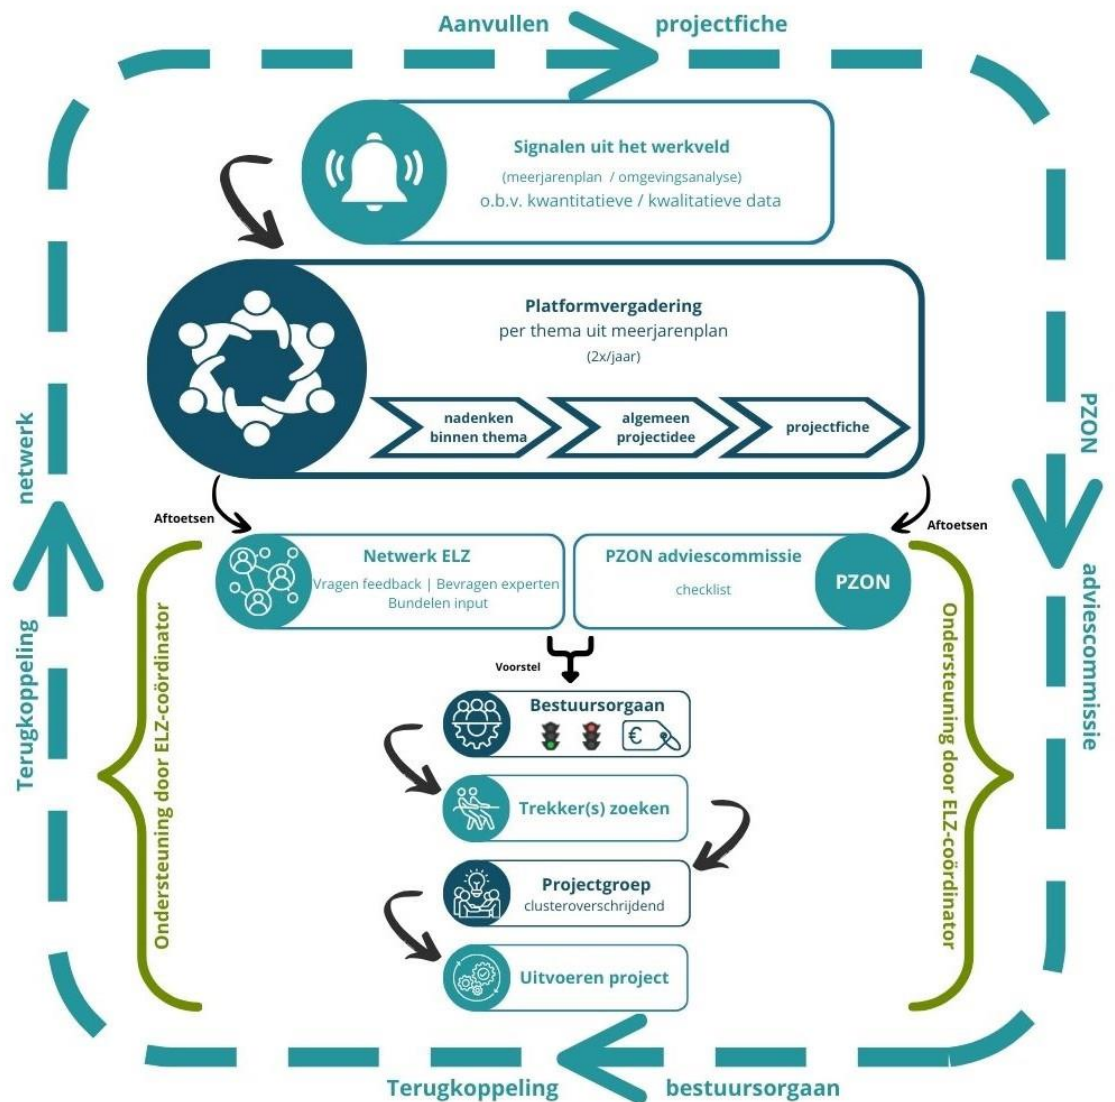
Aanvullen projectfiche

Signalen uit het werkveld
(meerjarenplan / omgevingsanalyse)
o.b.v. kwantitatieve / kwalitatieve data

Platformvergadering
per thema uit meerjarenplan
(2x/jaar)

nadenken binnen thema
algemeen projectidee
projectfiche

Aftoetsen
Aftoetsen

Netwerk ELZ
Vragen feedback | Bevragen experten
Bundelen input

PZON adviescommissie
checklist
PZON

Voorstel

Bestuursorgaan
€

Trekker(s) zoeken

Projectgroep
clusteroverschrijdend

Uitvoeren project

Ondersteuning door ELZ-coördinator
Ondersteuning door ELZ-coördinator

Terugkoppeling netwerk

PZON adviescommissie

Terugkoppeling bestuursorgaan